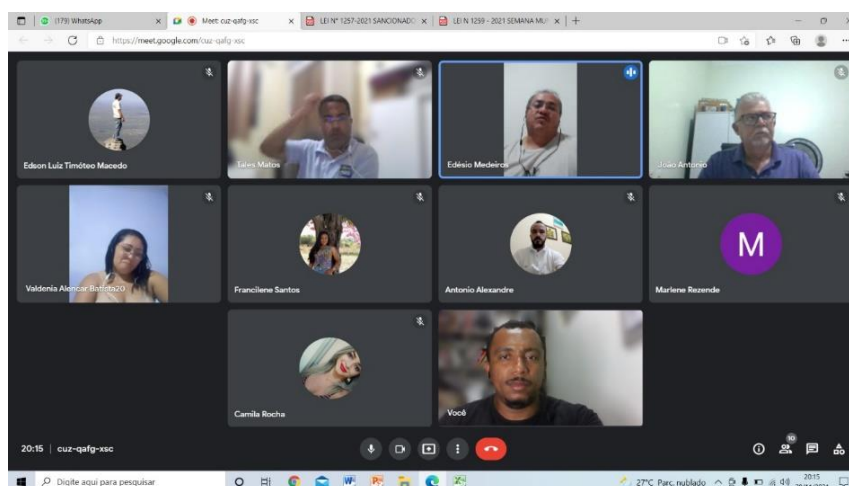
(179) WhatsApp
Meet: cuz-qafg-xsc
LEI Nº 1257-2021 SANCIONADO
LEI N 1259 - 2021 SEMANA MU
https://meet.google.com/cuz-qafg-xsc

Edson Luiz Timóteo Macedo
Tales Matos
Edésio Medeiros
João Antonio
Valdenia Alencar Batista20
Francilene Santos
Antonio Alexandre
M
Marlene Rezende
Camila Rocha
Você

20:15 | cuz-qafg-xsc
10

Digite aqui para pesquisar
27°C Parc. nublado
20:15